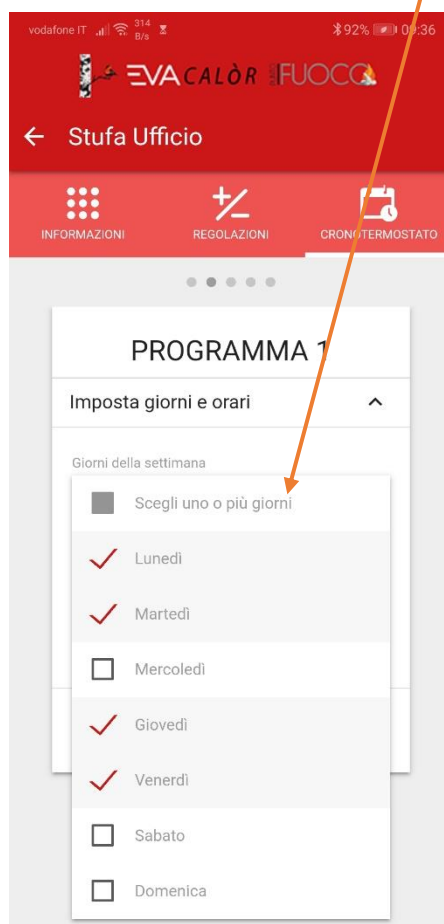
vodafone IT 314 B/s 92% 09:36

EVACALÒR FUOCO

← Stufa Ufficio

INFORMAZIONI REGOLAZIONI CRONOTERMOSTATO

PROGRAMMA 1

Imposta giorni e orari

Giorni della settimana

Scegli uno o più giorni

Lunedì

Martedì

Mercoledì

Giovedì

Venerdì

Sabato

Domenica